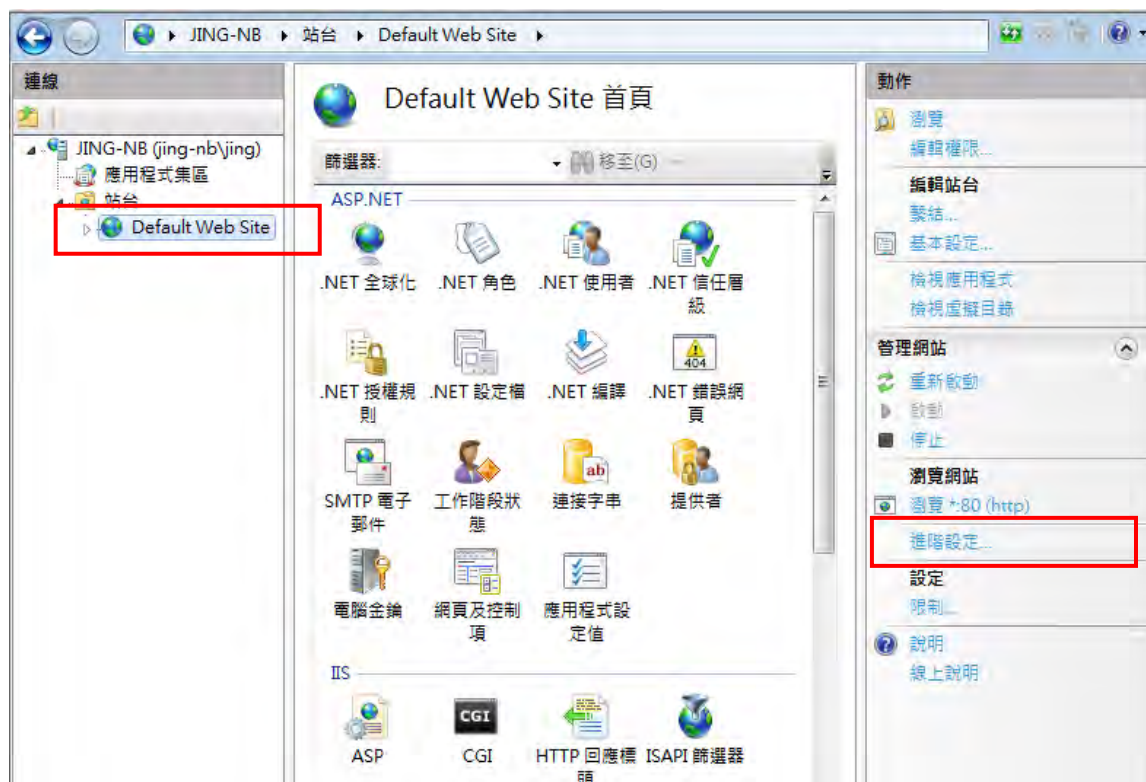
JING-NB ▸ 站台 ▸ Default Web Site ▸

連線

JING-NB (jing-nb\jing)
應用程式集區
站台
Default Web Site

Default Web Site 首頁

篩選器:
移至(G)

ASP.NET

.NET 全球化
.NET 角色
.NET 使用者
.NET 信任層級
.NET 授權規則
.NET 設定檔
.NET 編譯
.NET 錯誤網頁
SMTP 電子郵件
工作階段狀態
連接字串
提供者
電腦金鑰
網頁及控制項
應用程式設定值

IIS

ASP
CGI
HTTP 回應標頭
ISAPI 篩選器

動作

瀏覽
編輯權限...
編輯站台
繫結...
基本設定...
檢視應用程式
檢視虛擬目錄
管理網站
重新啟動
啟動
停止
瀏覽網站
瀏覽 *:80 (http)
進階設定...
設定
限制...
說明
線上說明